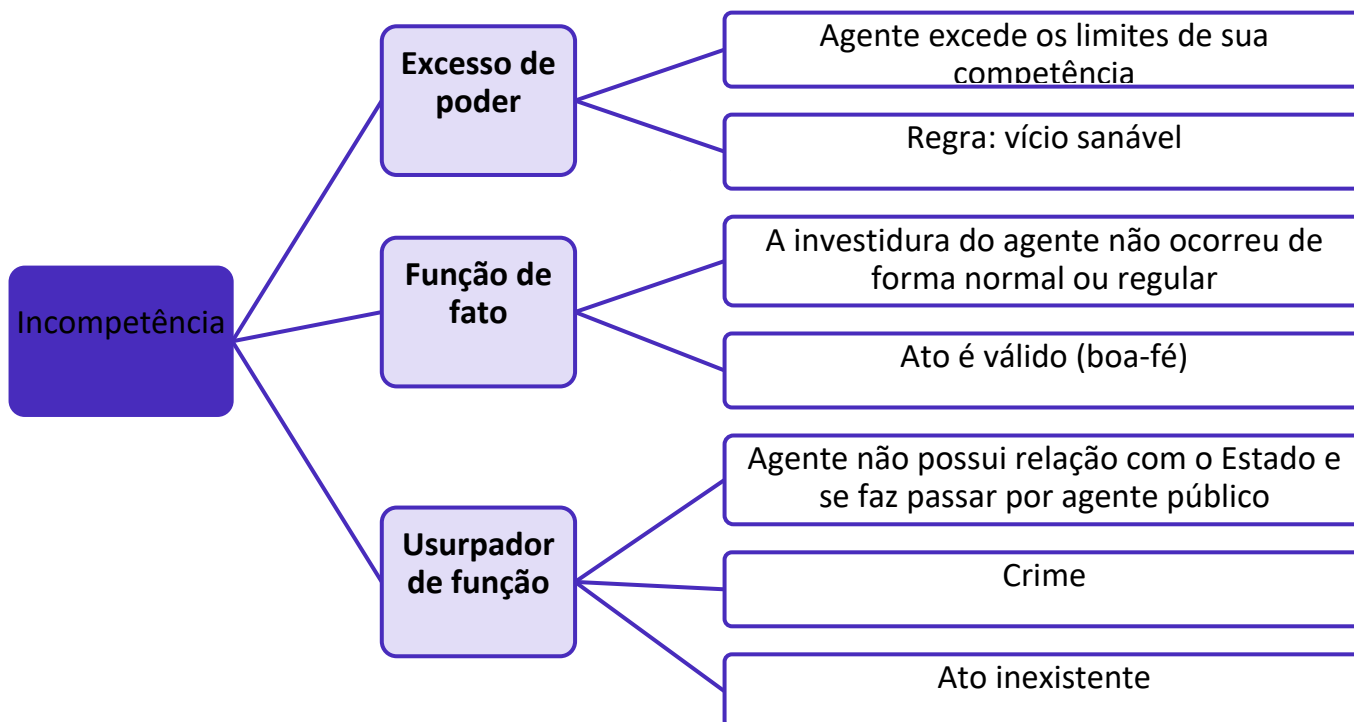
Incompetência

Excesso de poder

Agente excede os limites de sua competência

Regra: vício sanável

Função de fato

A investidura do agente não ocorreu de forma normal ou regular

Ato é válido (boa-fé)

Usurpador de função

Agente não possui relação com o Estado e se faz passar por agente público

Crime

Ato inexistente